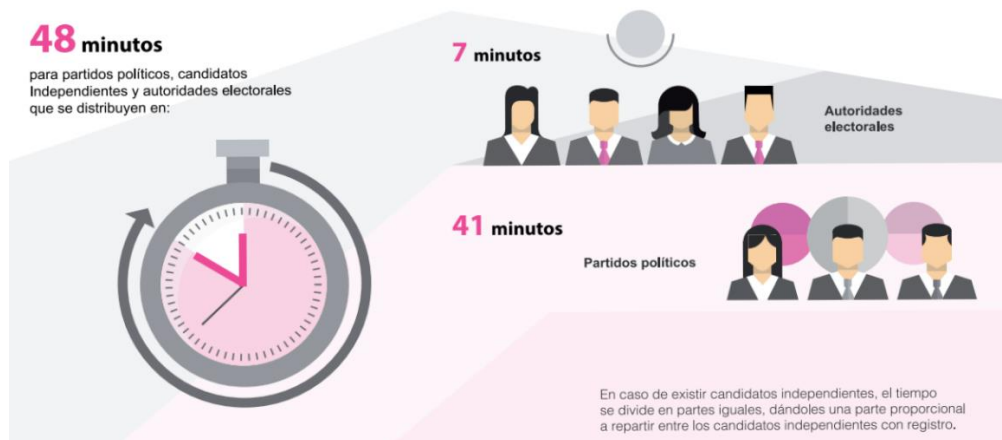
48 minutos

para partidos políticos, candidatos Independientes y autoridades electorales que se distribuyen en:

7 minutos

Autoridades electorales

41 minutos

Partidos políticos

En caso de existir candidatos independientes, el tiempo se divide en partes iguales, dándoles una parte proporcional a repartir entre los candidatos independientes con registro.